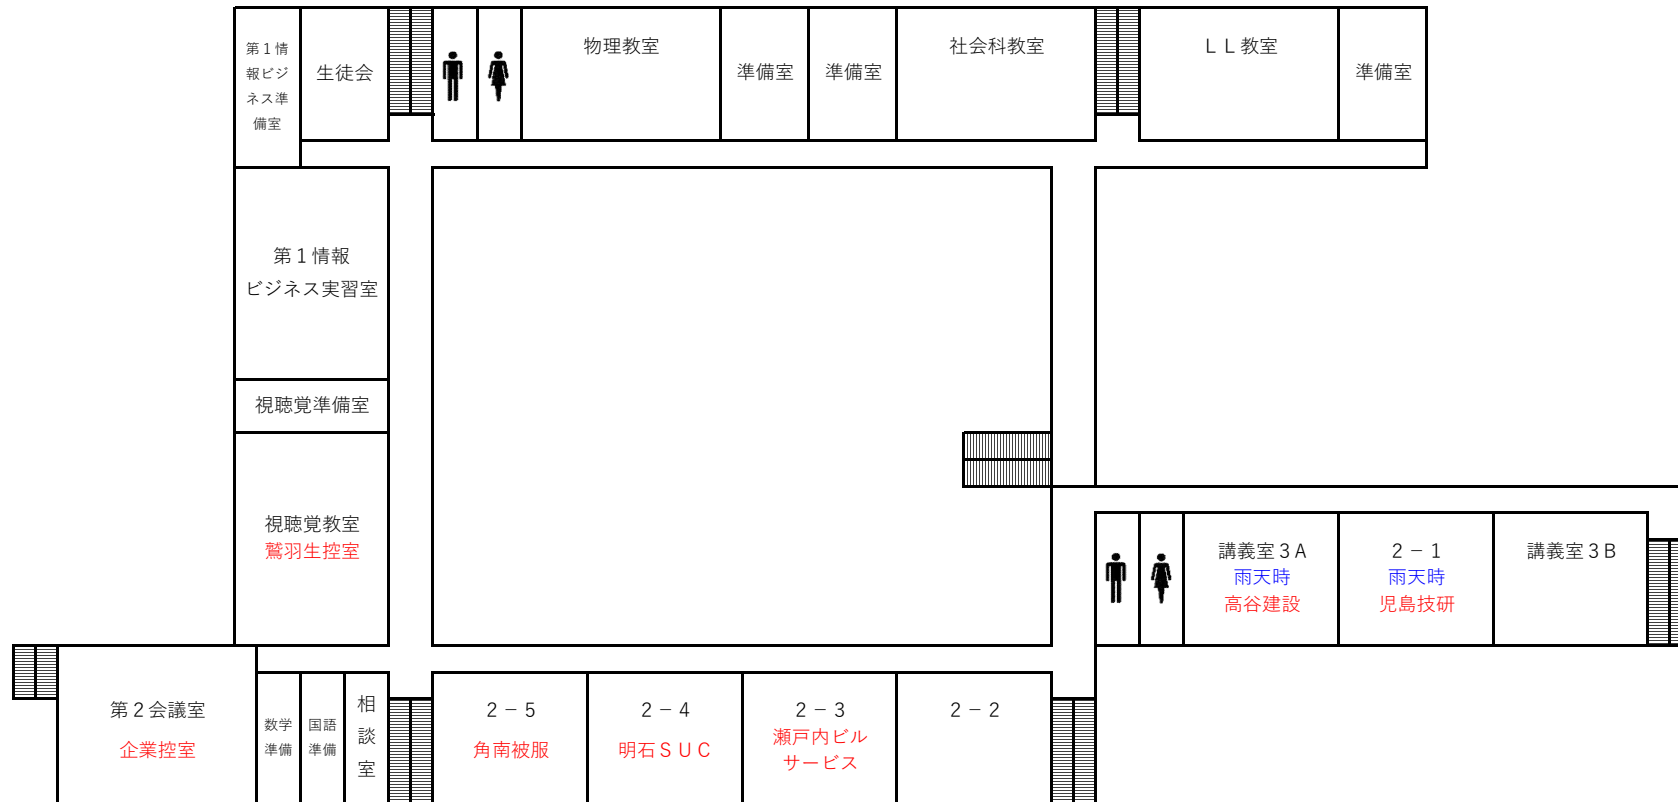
第１情報ビジネス準備室

生徒会

物理教室

準備室

準備室

社会科教室

ＬＬ教室

準備室

第１情報
ビジネス実習室

視聴覚準備室

視聴覚教室
鷲羽生控室

講義室３Ａ
雨天時
高谷建設

２－１
雨天時
児島技研

講義室３Ｂ

第２会議室
企業控室

数学
準備

国語
準備

相
談
室

２－５
角南被服

２－４
明石ＳＵＣ

２－３
瀬戸内ビル
サービス

２－２